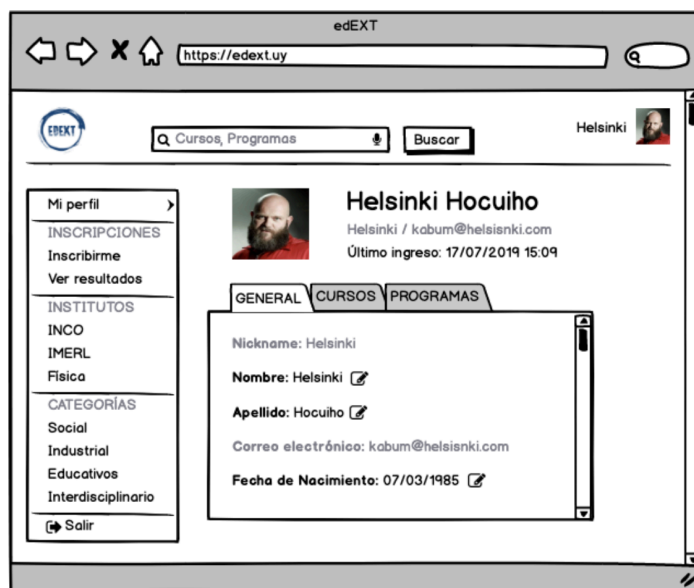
edEXT

https://edext.uy

EDEXT

Cursos, Programas

Buscar

Helsinki

Mi perfil

INSCRIPCIONES

Inscribirme

Ver resultados

INSTITUTOS

INCO

IMERL

Física

CATEGORÍAS

Social

Industrial

Educativos

Interdisciplinario

Salir

Helsinki Hocuiho

Helsinki / kabum@helsisnki.com

Último ingreso: 17/07/2019 15:09

GENERAL

CURSOS

PROGRAMAS

Nickname: Helsinki

Nombre: Helsinki

Apellido: Hocuiho

Correo electrónico: kabum@helsisnki.com

Fecha de Nacimiento: 07/03/1985